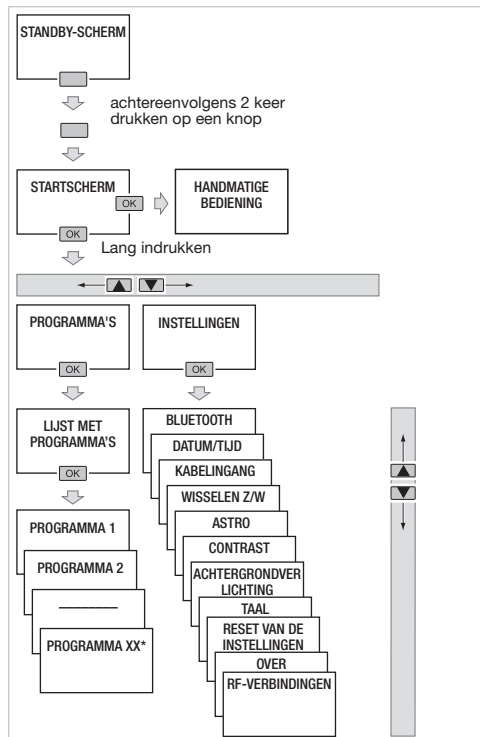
STANDBY-SCHERM

achtereenvolgens 2 keer drukken op een knop

STARTSCHERM

OK

HANDMATIGE BEDIENING

OK

Lang indrukken

PROGRAMMA'S

OK

INSTELLINGEN

OK

LIJST MET PROGRAMMA'S

OK

PROGRAMMA 1

PROGRAMMA 2

————

PROGRAMMA XX*

BLUETOOTH

DATUM/TIJD

KABELINGANG

WISSELEN Z/W

ASTRO

CONTRAST

ACHTERGRONDVERLICHTING

TAAL

RESET VAN DE INSTELLINGEN

OVER

RF-VERBINDINGEN